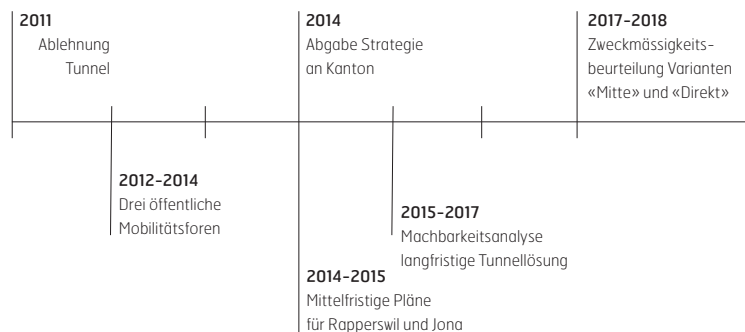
2011
Ablehnung Tunnel

2014
Abgabe Strategie an Kanton

2017–2018
Zweckmässigkeitsbeurteilung Varianten «Mitte» und «Direkt»

2012–2014
Drei öffentliche Mobilitätsforen

2015–2017
Machbarkeitsanalyse langfristige Tunnellösung

2014–2015
Mittelfristige Pläne für Rapperswil und Jona